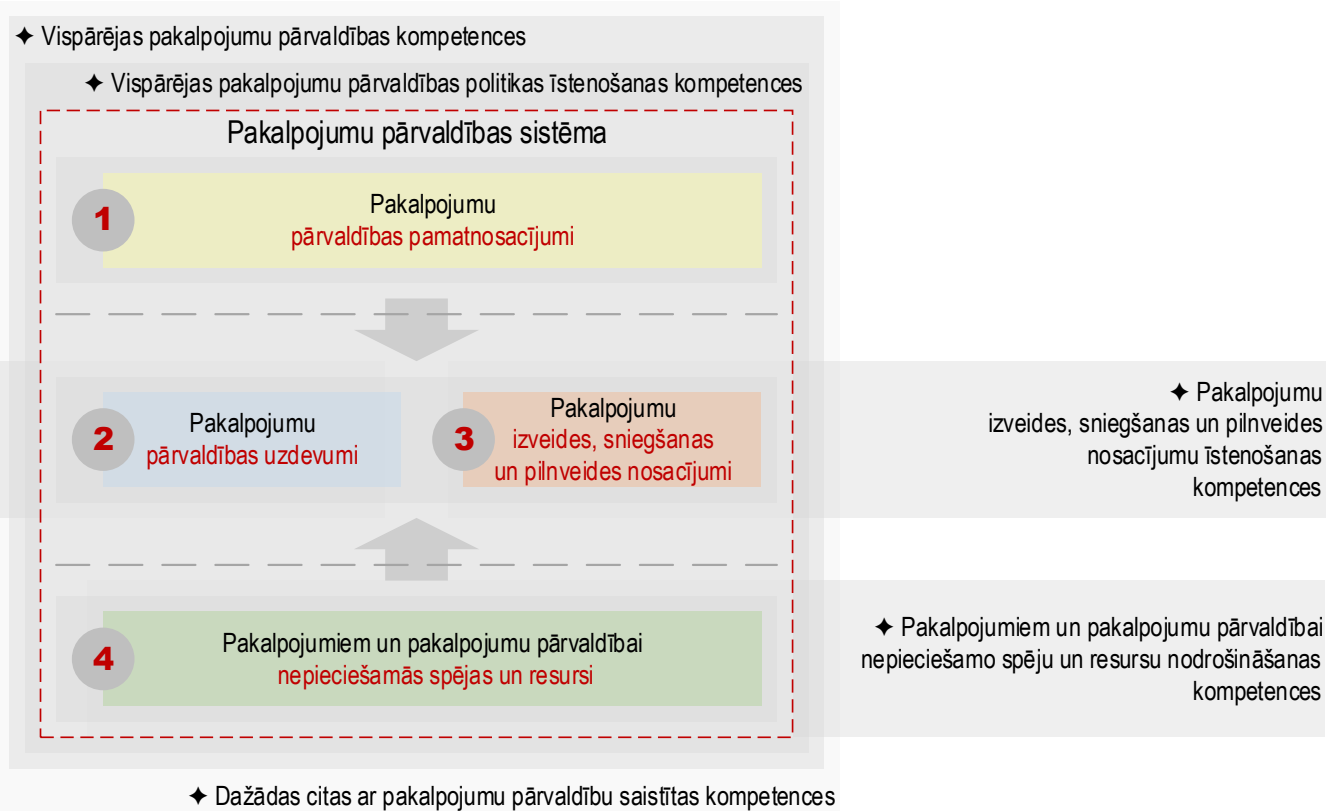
✦ Vispārējas pakalpojumu pārvaldības kompetences

✦ Vispārējas pakalpojumu pārvaldības politikas īstenošanas kompetences

Pakalpojumu pārvaldības sistēma

1

Pakalpojumu pārvaldības pamatnosacījumi

2

Pakalpojumu pārvaldības uzdevumi

3

Pakalpojumu izveides, sniegšanas un pilnveides nosacījumi

✦ Pakalpojumu izveides, sniegšanas un pilnveides nosacījumu īstenošanas kompetences

4

Pakalpojumiem un pakalpojumu pārvaldībai nepieciešamās spējas un resursi

✦ Pakalpojumiem un pakalpojumu pārvaldībai nepieciešamo spēju un resursu nodrošināšanas kompetences

✦ Dažādas citas ar pakalpojumu pārvaldību saistītas kompetences